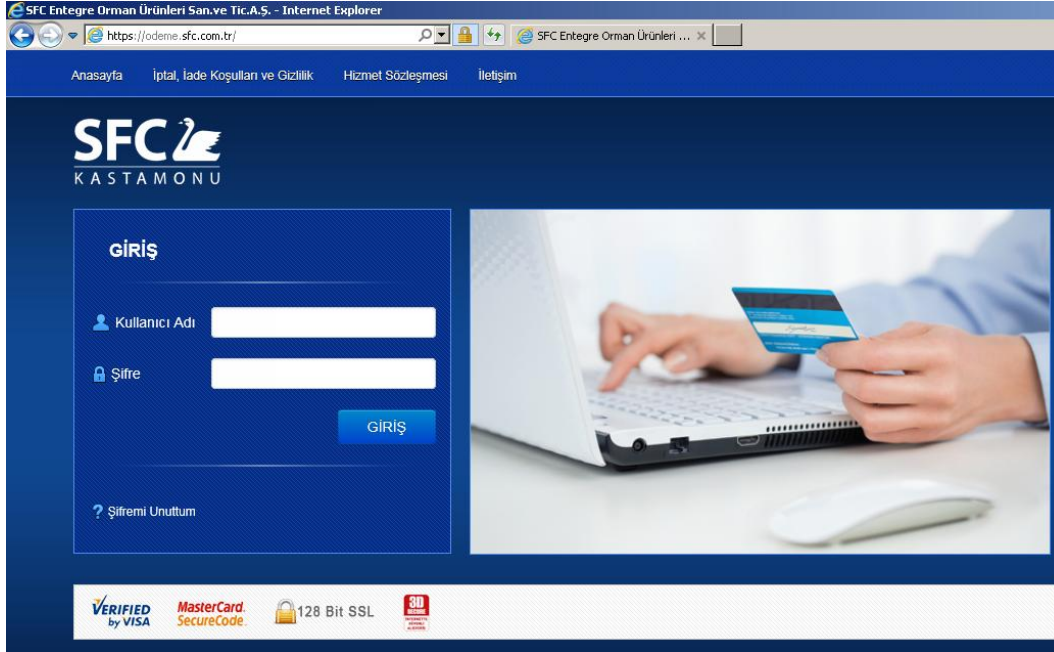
SFC Entegre Orman Ürünleri San.ve Tic.A.Ş. - Internet Explorer

https://odeme.sfc.com.tr/

SFC Entegre Orman Ürünleri ...

Anasayfa İptal, İade Koşulları ve Gizlilik Hizmet Sözleşmesi İletişim

SFC
KASTAMONU

GİRİŞ

Kullanıcı Adı

Şifre

GİRİŞ

? Şifremi Unuttum

VERIFIED by VISA MasterCard. SecureCode. 128 Bit SSL 3D